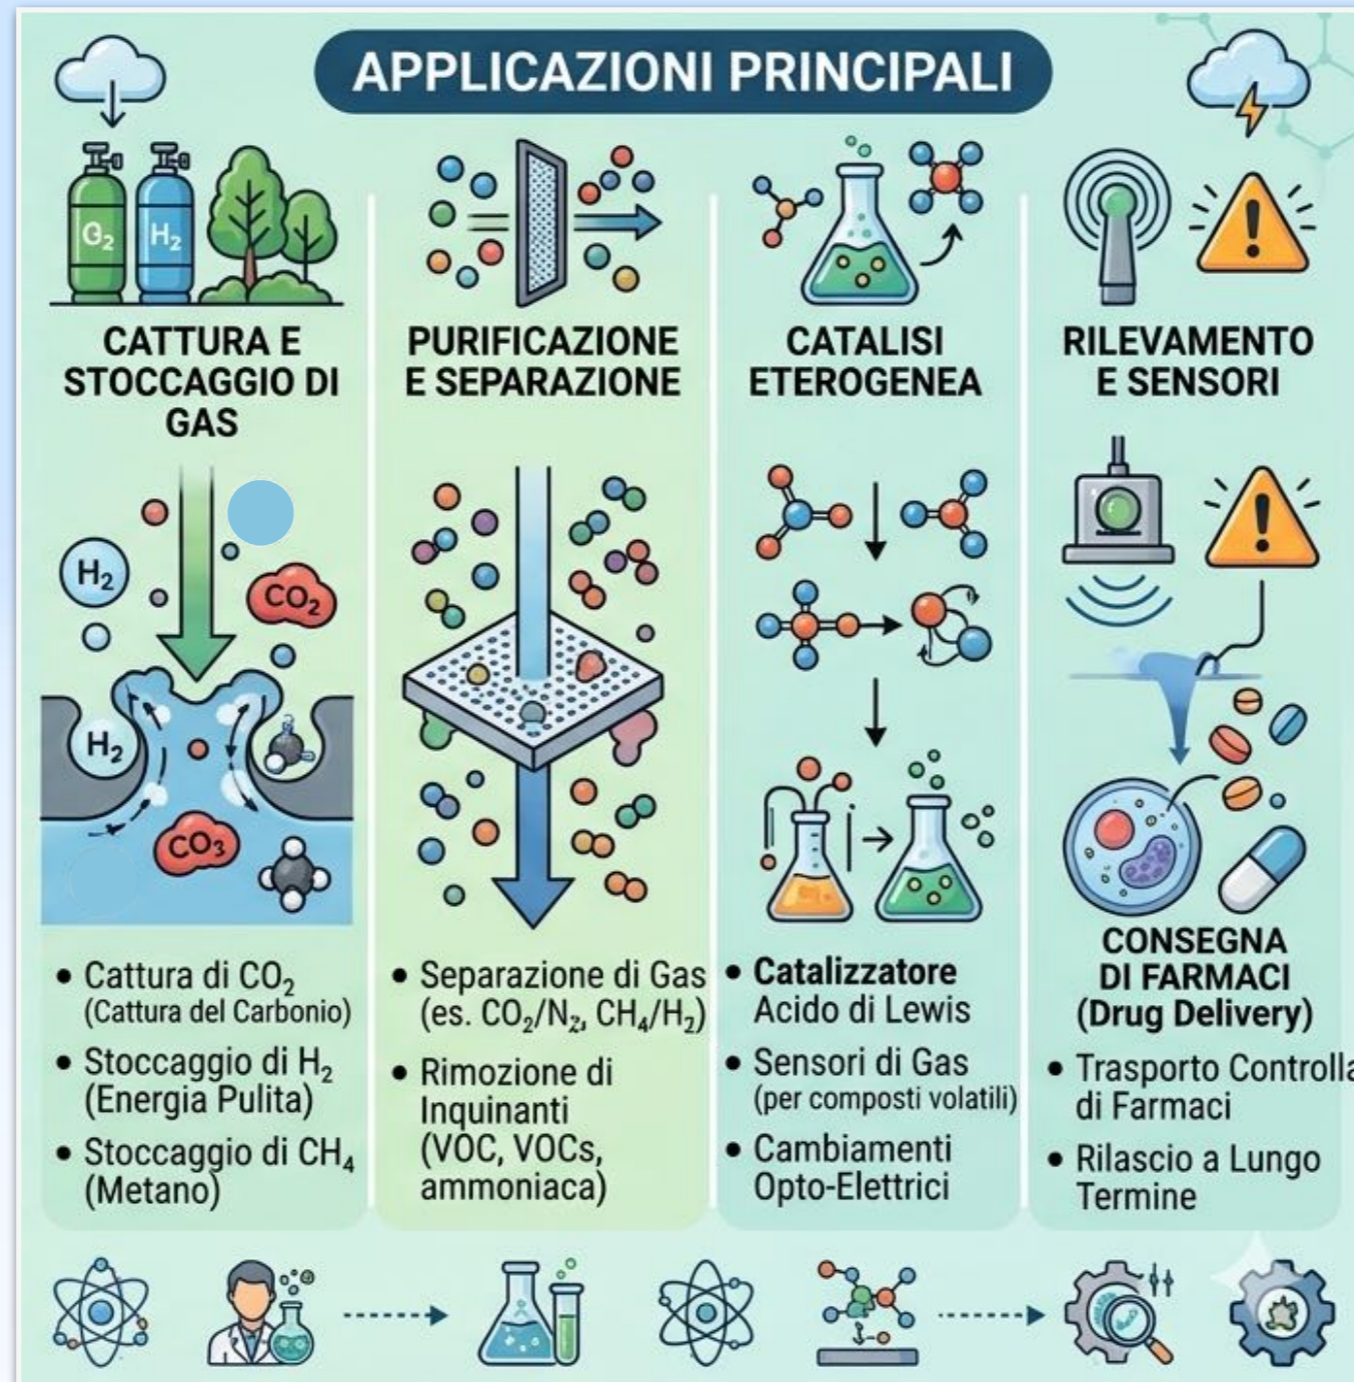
APPLICAZIONI PRINCIPALI

$O_2$ $H_2$

CATTURA E STOCCAGGIO DI GAS

$H_2$ $CO_2$ $H_2$ $CO_3$

• Cattura di $CO_2$ (Cattura del Carbonio)
• Stoccaggio di $H_2$ (Energia Pulita)
• Stoccaggio di $CH_4$ (Metano)

PURIFICAZIONE E SEPARAZIONE

• Separazione di Gas (es. $CO_2/N_2$, $CH_4/H_2$)
• Rimozione di Inquinanti (VOC, VOCs, ammoniaca)

CATALISI ETEROGENEA

• Catalizzatore Acido di Lewis
• Sensori di Gas (per composti volatili)
• Cambiamenti Opto-Elettrici

RILEVAMENTO E SENSORI

CONSEGNA DI FARMACI (Drug Delivery)
• Trasporto Controlla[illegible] di Farmaci
• Rilascio a Lungo Termine